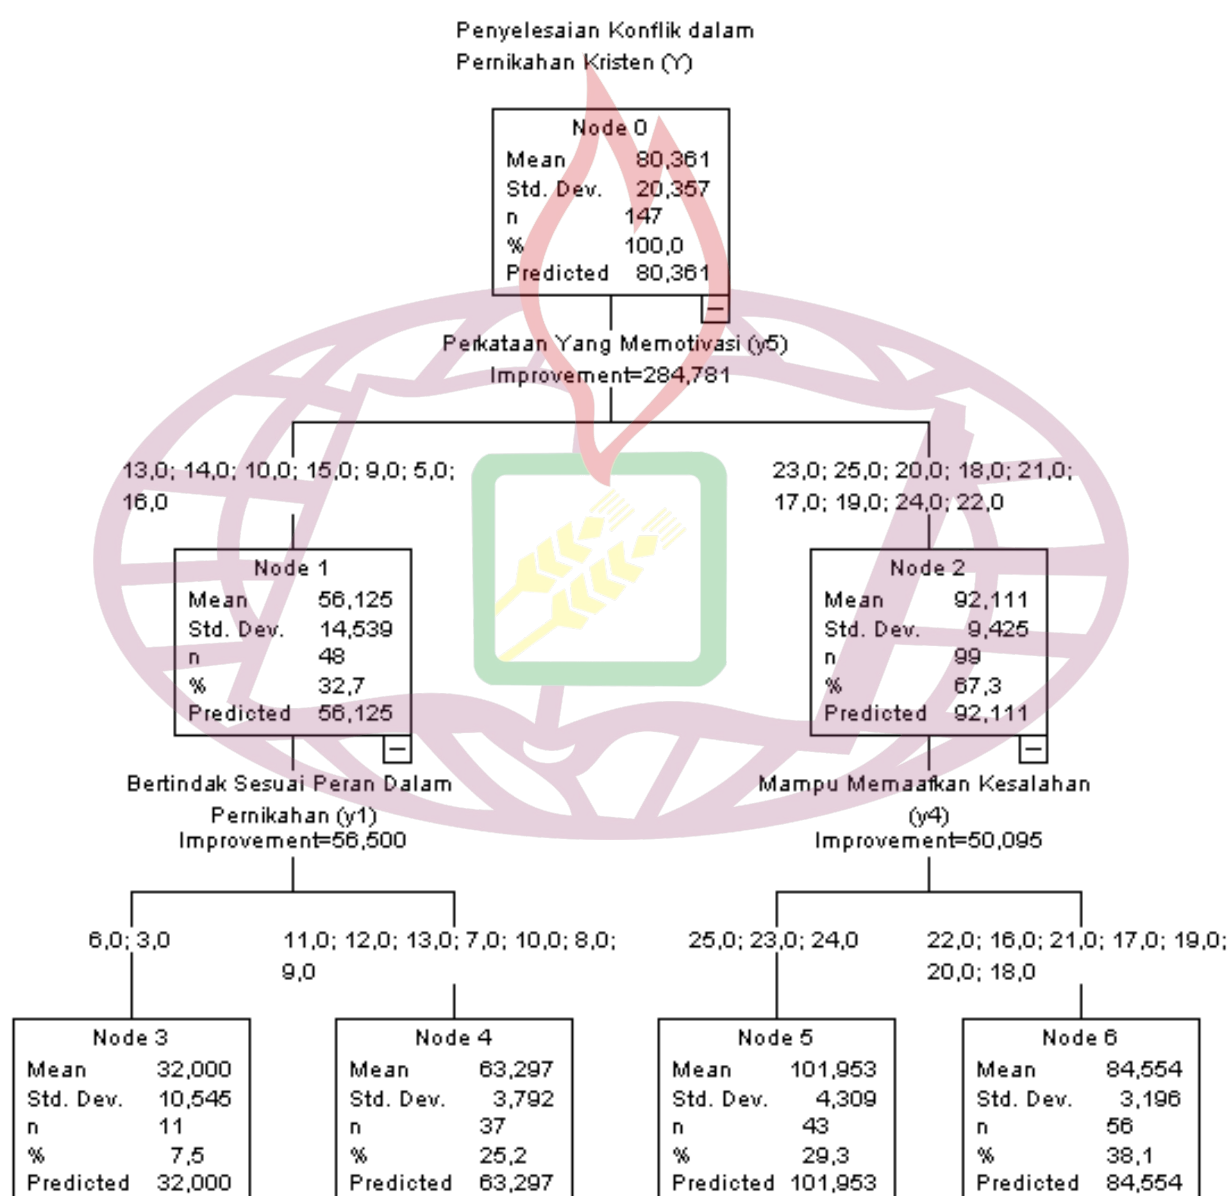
Penyelesaian Konflik dalam Pernikahan Kristen (Y)

| Node 0 | |
|---|---|
| Mean | 80,361 |
| Std. Dev. | 20,357 |
| n | 147 |
| % | 100,0 |
| Predicted | 80,361 |

Perkataan Yang Memotivasi (y5)
Improvement=284,781

13,0; 14,0; 10,0; 15,0; 9,0; 5,0; 16,0

| Node 1 | |
|---|---|
| Mean | 56,125 |
| Std. Dev. | 14,539 |
| n | 48 |
| % | 32,7 |
| Predicted | 56,125 |

23,0; 25,0; 20,0; 18,0; 21,0; 17,0; 19,0; 24,0; 22,0

| Node 2 | |
|---|---|
| Mean | 92,111 |
| Std. Dev. | 9,425 |
| n | 99 |
| % | 67,3 |
| Predicted | 92,111 |

Bertindak Sesuai Peran Dalam Pernikahan (y1)
Improvement=56,500

6,0; 3,0

| Node 3 | |
|---|---|
| Mean | 32,000 |
| Std. Dev. | 10,545 |
| n | 11 |
| % | 7,5 |
| Predicted | 32,000 |

11,0; 12,0; 13,0; 7,0; 10,0; 8,0; 9,0

| Node 4 | |
|---|---|
| Mean | 63,297 |
| Std. Dev. | 3,792 |
| n | 37 |
| % | 25,2 |
| Predicted | 63,297 |

Mampu Memaafkan Kesalahan (y4)
Improvement=50,095

25,0; 23,0; 24,0

| Node 5 | |
|---|---|
| Mean | 101,953 |
| Std. Dev. | 4,309 |
| n | 43 |
| % | 29,3 |
| Predicted | 101,953 |

22,0; 16,0; 21,0; 17,0; 19,0; 20,0; 18,0

| Node 6 | |
|---|---|
| Mean | 84,554 |
| Std. Dev. | 3,196 |
| n | 56 |
| % | 38,1 |
| Predicted | 84,554 |